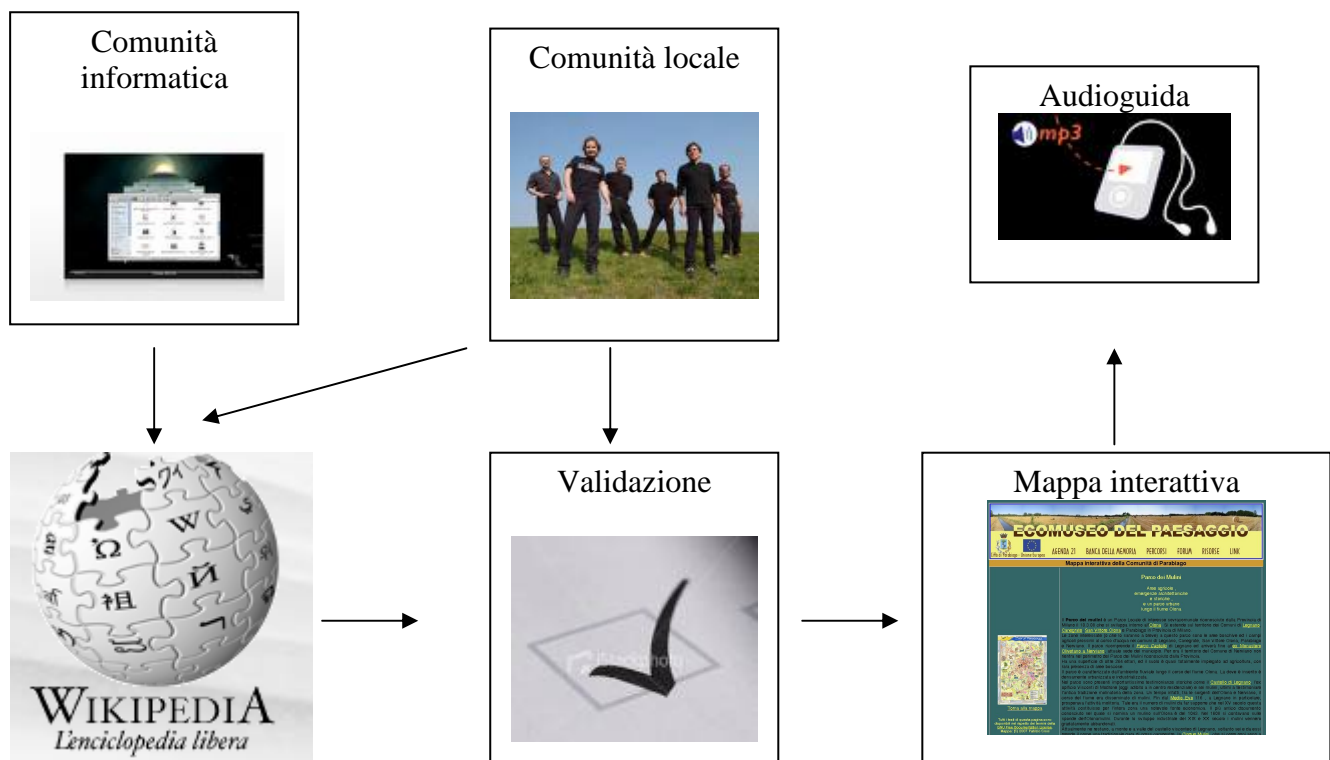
Comunità informatica

Comunità locale

Audioguida

mp3

WIKIPEDIA
L'enciclopedia libera

Validazione

Mappa interattiva

ECOMUSEO DEL PAESAGGIO

AGENDA 21 BANCA DELLA MEMORIA PERCORSI FORUM RISORSE LINK

Mappa interattiva della Comunità di Parabiago

Parco dei Mulini

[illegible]